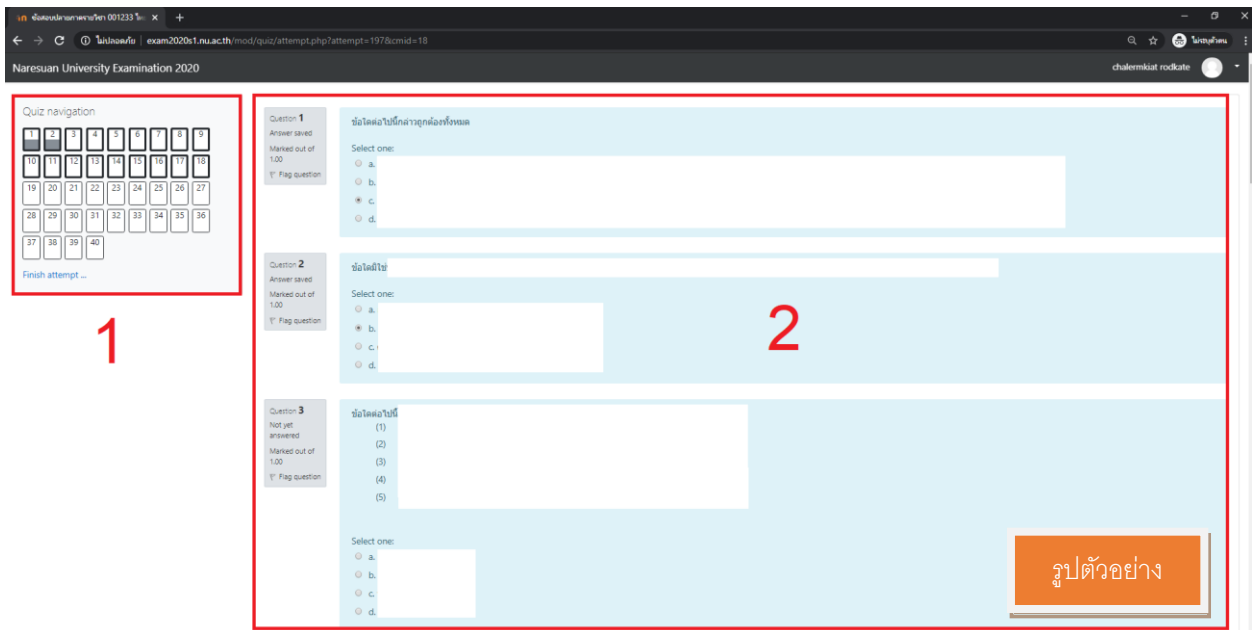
ข้อสอบปลายภาคภาควิชา 001233 ใน ×
ไม่ปลอดภัย | exam2020s1.nu.ac.th/mod/quiz/attempt.php?attempt=197&cmid=18
ไม่ระบุตัวตน

Naresuan University Examination 2020
chalermkiat rodkate

Quiz navigation

| 1 | 2 | 3 | 4 | 5 | 6 | 7 | 8 | 9 |
|---|---|---|---|---|---|---|---|---|
| 10 | 11 | 12 | 13 | 14 | 15 | 16 | 17 | 18 |
| 19 | 20 | 21 | 22 | 23 | 24 | 25 | 26 | 27 |
| 28 | 29 | 30 | 31 | 32 | 33 | 34 | 35 | 36 |
| 37 | 38 | 39 | 40 | | | | | |

Finish attempt ...

1

Question 1
Answer saved
Marked out of 1.00
Flag question

ข้อใดต่อไปนี้กล่าวถูกต้องทั้งหมด

Select one:
a.
b.
c.
d.

Question 2
Answer saved
Marked out of 1.00
Flag question

ข้อใดมิใช่

Select one:
a.
b.
c.
d.

2

Question 3
Not yet answered
Marked out of 1.00
Flag question

ข้อใดต่อไปนี้
(1)
(2)
(3)
(4)
(5)

Select one:
a.
b.
c.
d.

รูปตัวอย่าง